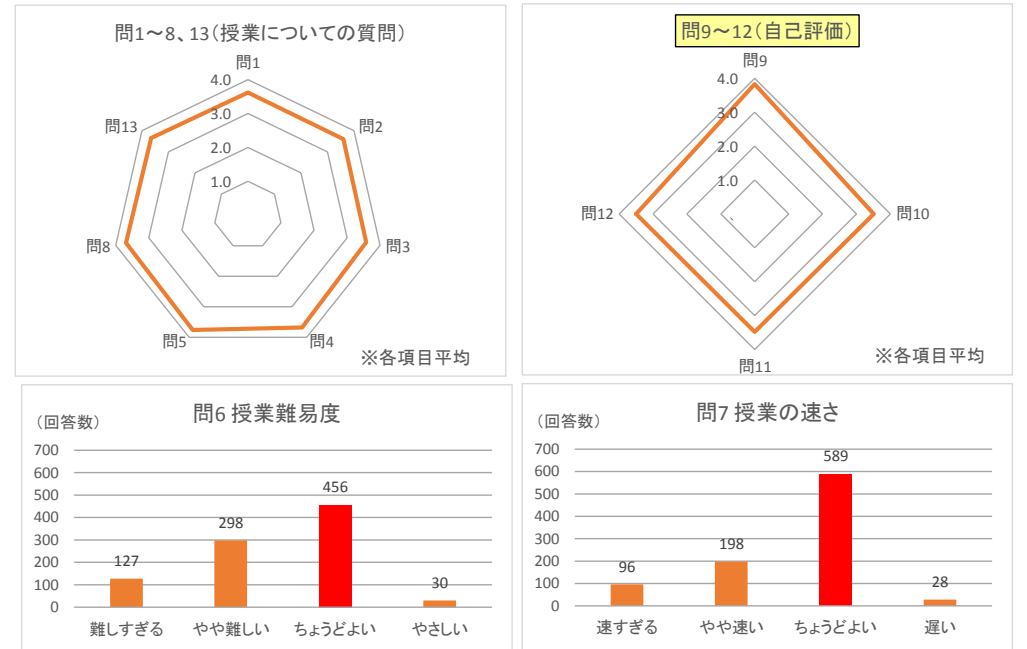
問1～8、13（授業についての質問）

問1
4.0
3.0
2.0
1.0
問2
問3
問4
問5
問8
問13

※各項目平均

問9～12（自己評価）

問9
4.0
3.0
2.0
1.0
問10
問11
問12

※各項目平均

問6 授業難易度

（回答数）

| | 回答数 |
|---|---|
| 難しすぎる | 127 |
| やや難しい | 298 |
| ちょうどよい | 456 |
| やさしい | 30 |

700
600
500
400
300
200
100
0

問7 授業の速さ

（回答数）

| | 回答数 |
|---|---|
| 速すぎる | 96 |
| やや速い | 198 |
| ちょうどよい | 589 |
| 遅い | 28 |

700
600
500
400
300
200
100
0